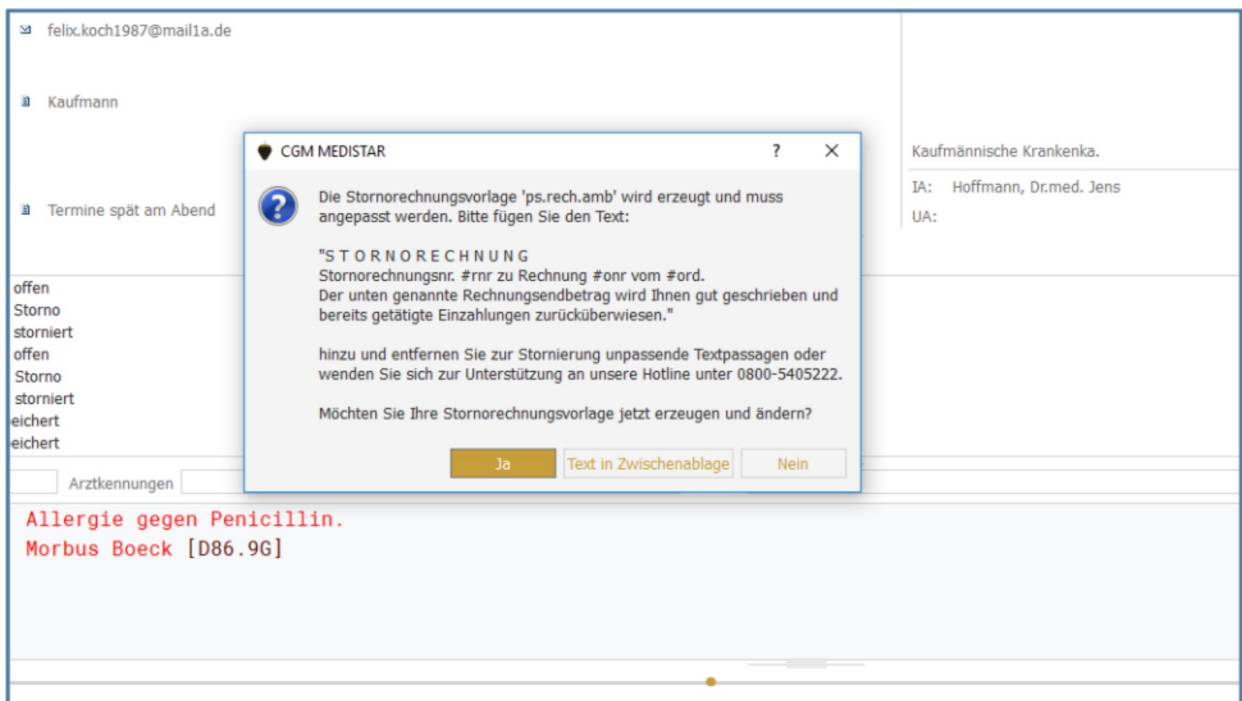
felix.koch1987@mail1a.de

Kaufmann

Termine spät am Abend

Kaufmännische Krankenka.

IA: Hoffmann, Dr.med. Jens

UA:

offen
Storno
storniert
offen
Storno
storniert
eichert
eichert

Arztkennungen

CGM MEDISTAR

?

×

Die Stornorechnungsvorlage 'ps.rech.amb' wird erzeugt und muss angepasst werden. Bitte fügen Sie den Text:

"S T O R N O R E C H N U N G
Stornorechnungsnr. #rnr zu Rechnung #onr vom #ord.
Der unten genannte Rechnungsendbetrag wird Ihnen gut geschrieben und bereits getätigte Einzahlungen zurücküberwiesen."

hinzu und entfernen Sie zur Stornierung unpassende Textpassagen oder wenden Sie sich zur Unterstützung an unsere Hotline unter 0800-5405222.

Möchten Sie Ihre Stornorechnungsvorlage jetzt erzeugen und ändern?

Ja | Text in Zwischenablage | Nein

Allergie gegen Penicillin.
Morbus Boeck [D86.9G]